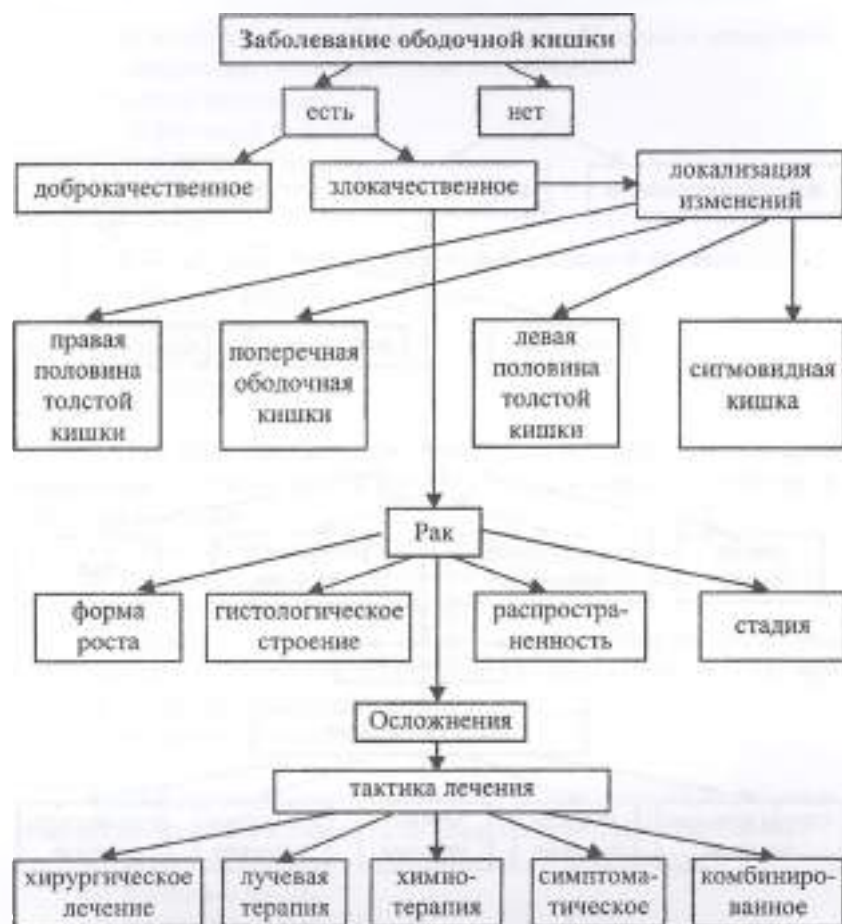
Заболевание ободочной кишки

есть

нет

доброкачественное

злокачественное

локализация изменений

правая половина толстой кишки

поперечная ободочная кишки

левая половина толстой кишки

сигмовидная кишка

Рак

форма роста

гистологическое строение

распространенность

стадия

Осложнения

тактика лечения

хирургическое лечение

лучевая терапия

химиотерапия

симптоматическое

комбинированное